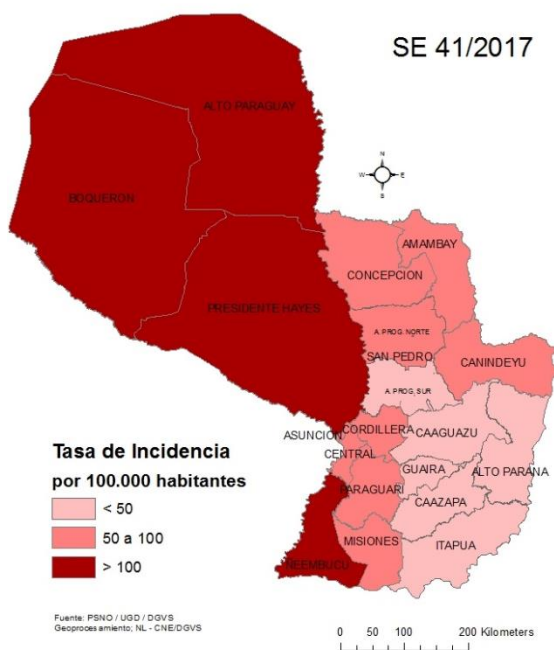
SE 41/2017

N
W E
S

ALTO PARAGUAY

BOQUERON

PRESIDENTE HAYES

AMAMBAY

CONCEPCION

A. PROG. NORTE

SAN PEDRO

CANINDEYU

A. PROG. SUR

ASUNCION

CORDILLERA

CAAGUAZU

CENTRAL

GUAIRA

ALTO PARANA

PARAGUARI

CAAZAPA

MISIONES

ITAPUA

ÑEEMBUCU

Tasa de Incidencia
por 100.000 habitantes

< 50
50 a 100
> 100

Fuente: PSNO / UGD / DGVS
Geoprocesamiento; NL - CNE/DGVS

0 50 100 200 Kilometers